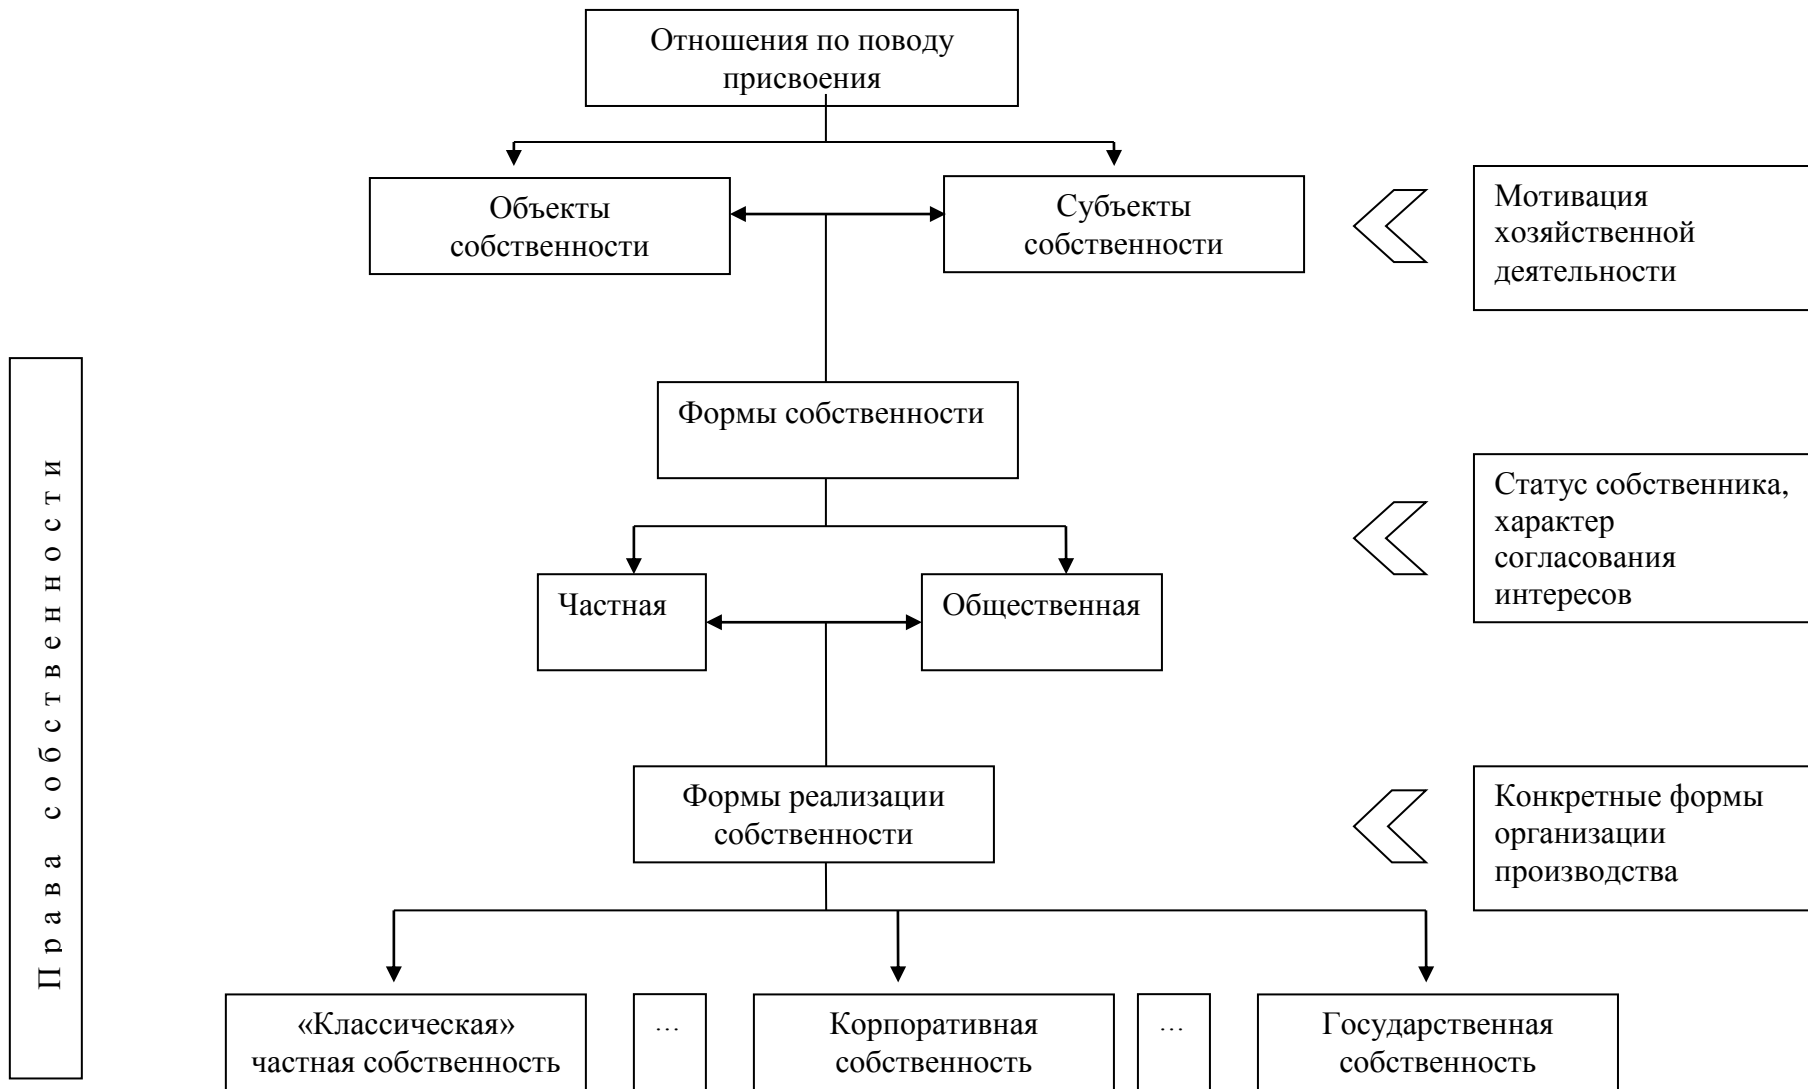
Права собственности

Отношения по поводу присвоения

Объекты собственности

Субъекты собственности

Мотивация хозяйственной деятельности

Формы собственности

Статус собственника, характер согласования интересов

Частная

Общественная

Формы реализации собственности

Конкретные формы организации производства

«Классическая» частная собственность

…

Корпоративная собственность

…

Государственная собственность